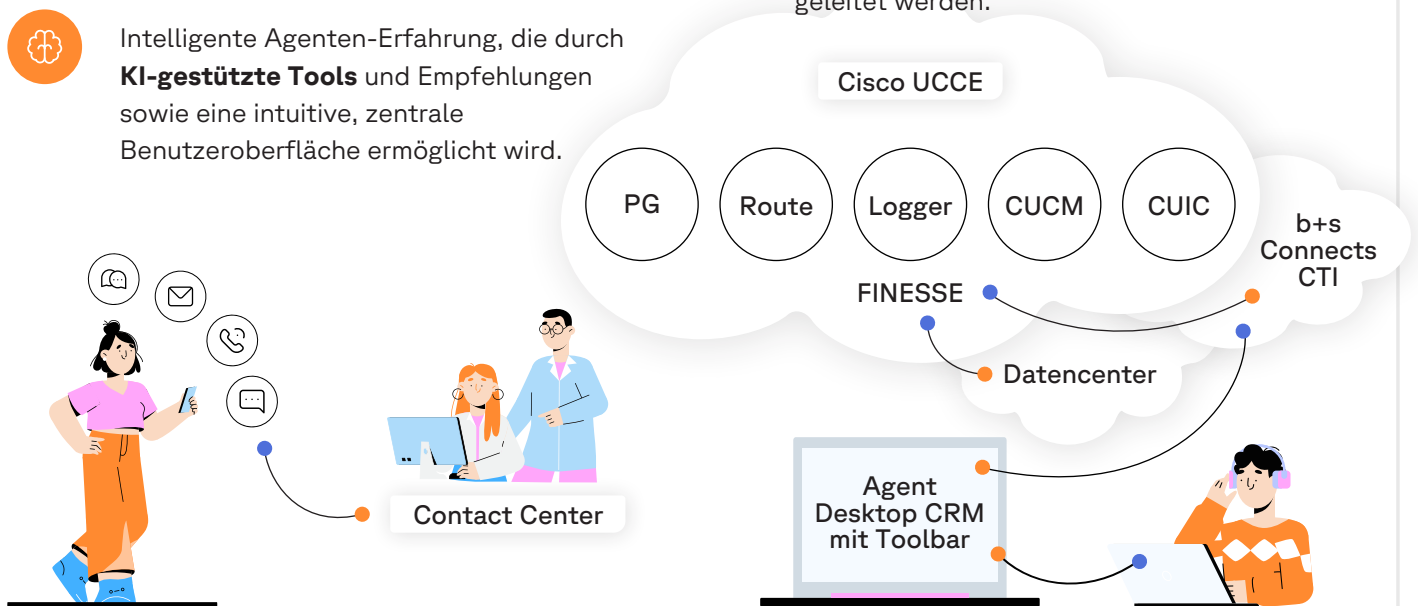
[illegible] geleitet werden.

Intelligente Agenten-Erfahrung, die durch **KI-gestützte Tools** und Empfehlungen sowie eine intuitive, zentrale Benutzeroberfläche ermöglicht wird.

Cisco UCCE

PG

Route

Logger

CUCM

CUIC

b+s Connects CTI

FINESSE

Datencenter

Contact Center

Agent Desktop CRM mit Toolbar